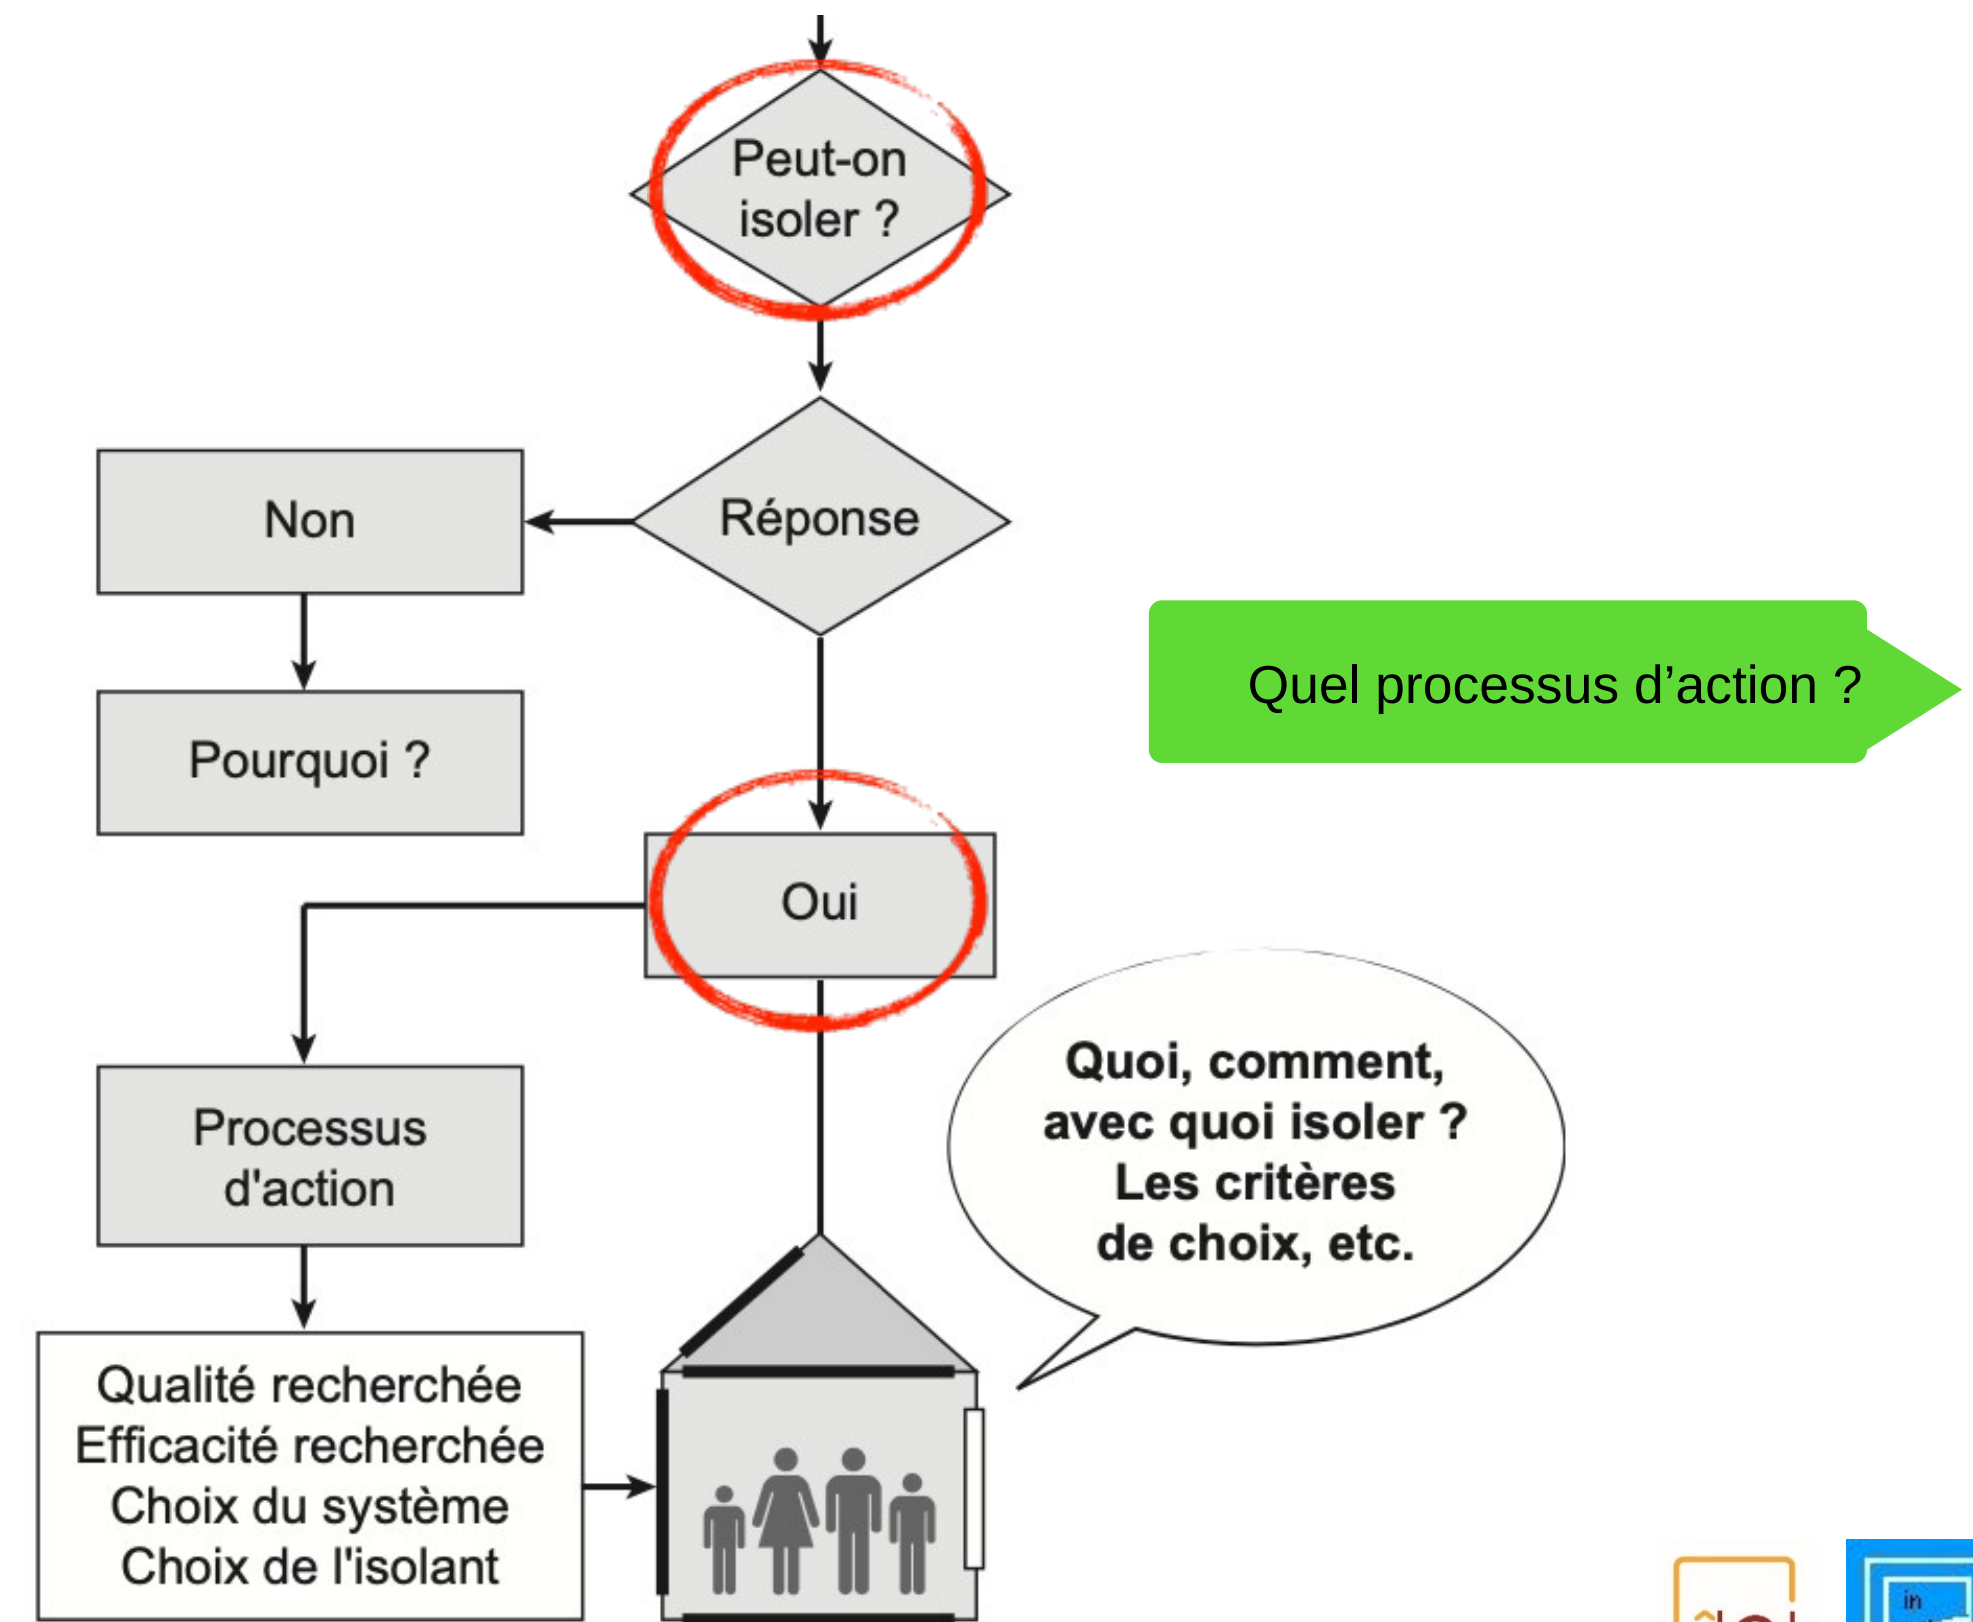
Peut-on isoler ?

Réponse

Non

Pourquoi ?

Quel processus d'action ?

Oui

Processus d'action

Quoi, comment, avec quoi isoler ? Les critères de choix, etc.

Qualité recherchée
Efficacité recherchée
Choix du système
Choix de l'isolant

in